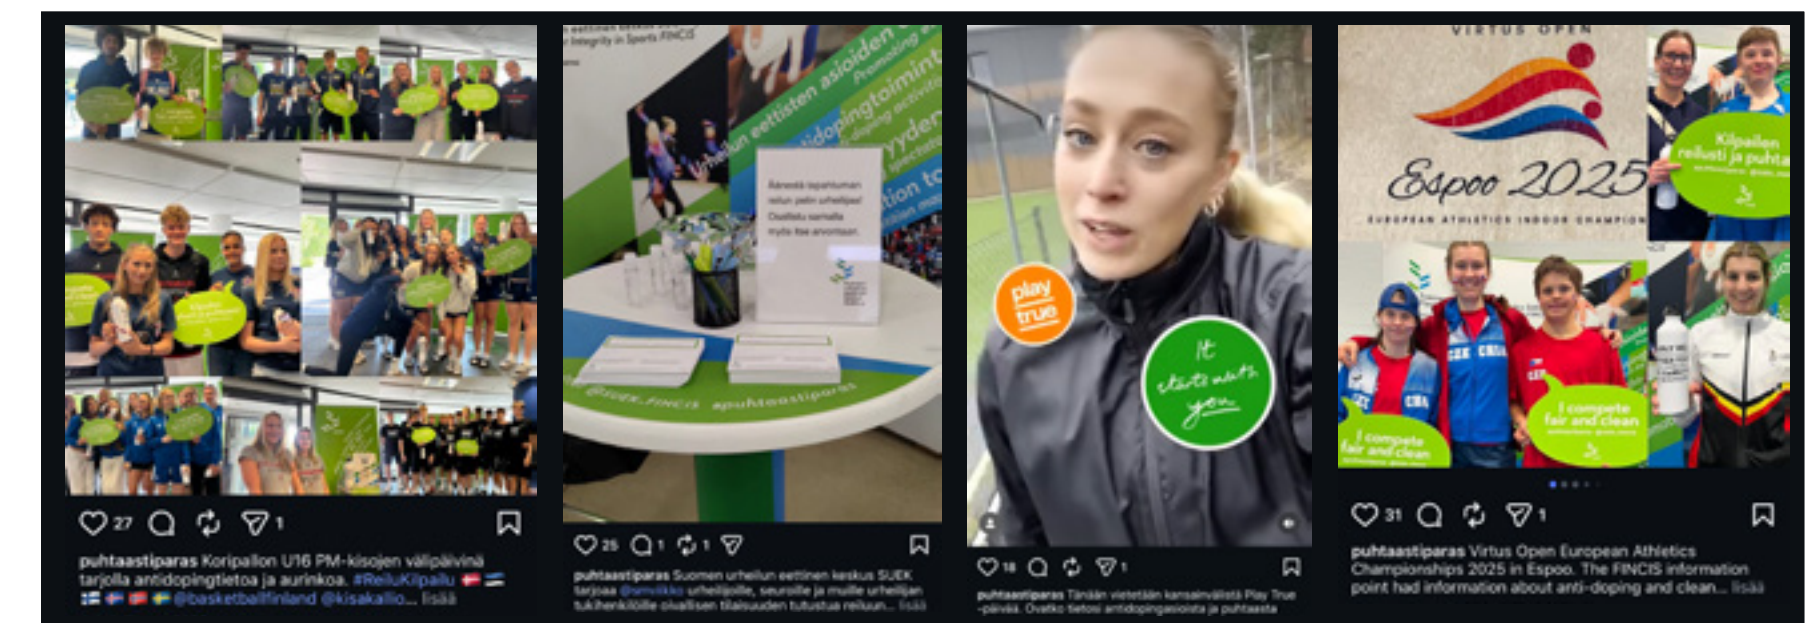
27 1

puhtaastiparas Koripallon U16 PM-kisojen välipäivinä tarjolla antidopingtietoa ja aurinkoa. #ReiluKilpailu 🇩🇰 🇫🇮 🇮🇸 🇳🇴 🇸🇪 @basketballfinland @kisakallio... lisää

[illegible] Integrity in Sports FINCIS

eettisten asioiden

Promoting

antidopingtoimint

doping activiti

yyden

spectat

ation to

Äänestä tapahtuman reilun pelin urheilijaa! Osallistu samalla myös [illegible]

@SUEK.FINCIS #puhtaastiparas

25 1 1

puhtaastiparas Suomen urheilun eettinen keskus SUEK tarjoaa @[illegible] urheilijoille, seuroille ja muille urheilijan tukihenkilöille oivallisen tilaisuuden tutustua reiluun... lisää

play true

It starts with you

18 1

puhtaastiparas Tänään vietetään kansainvälistä Play True -päivää. Ovatko tietosi antidopingasioista ja puhtaasta

VIRTUS OPEN

Espoo 2025

EUROPEAN ATHLETICS INDOOR CHAMPION

Kilpailen reilusti ja puhtaasti

I compete fair and clean

I compete fair and clean

CZE

31 1

puhtaastiparas Virtus Open European Athletics Championships 2025 in Espoo. The FINCIS information point had information about anti-doping and clean... lisää